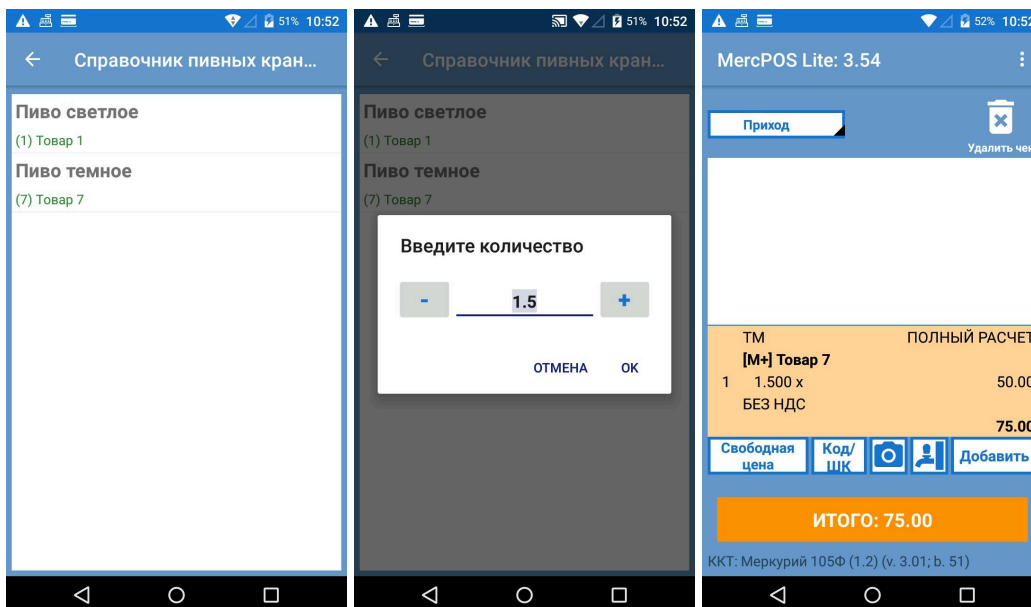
51% 10:52

Справочник пивных кран...

Пиво светлое

(1) Товар 1

Пиво темное

(7) Товар 7

51% 10:52

Справочник пивных кран...

Пиво светлое

(1) Товар 1

Пиво темное

(7) Товар 7

Введите количество

-

1.5

+

ОТМЕНА

OK

52% 10:52

MercPOS Lite: 3.54

Приход

Удалить чек

ТМ

ПОЛНЫЙ РАСЧЕТ

[M+] Товар 7

1 1.500 x

50.00

БЕЗ НДС

75.00

Свободная цена

Код/ШК

Добавить

ИТОГО: 75.00

ККТ: Меркурий 105Ф (1.2) (v. 3.01; b. 51)